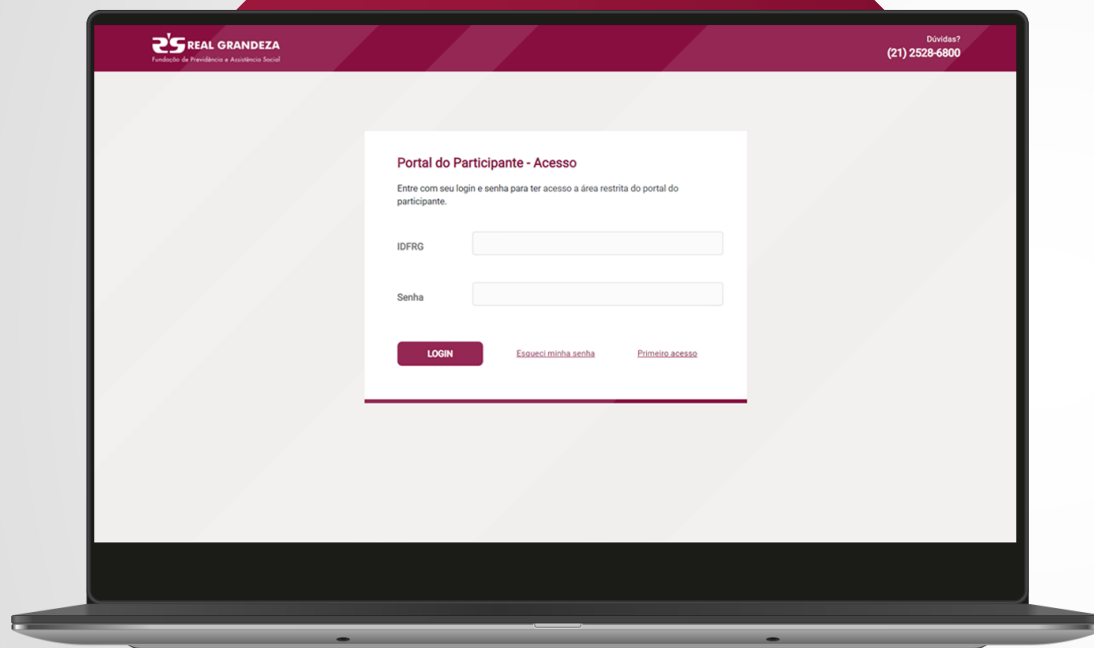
REAL GRANDEZA
Fundação de Previdência e Assistência Social

Dúvidas?
(21) 2528-6800

Portal do Participante - Acesso

Entre com seu login e senha para ter acesso a área restrita do portal do participante.

IDFRG

Senha

LOGIN

Esqueci minha senha

Primeiro acesso